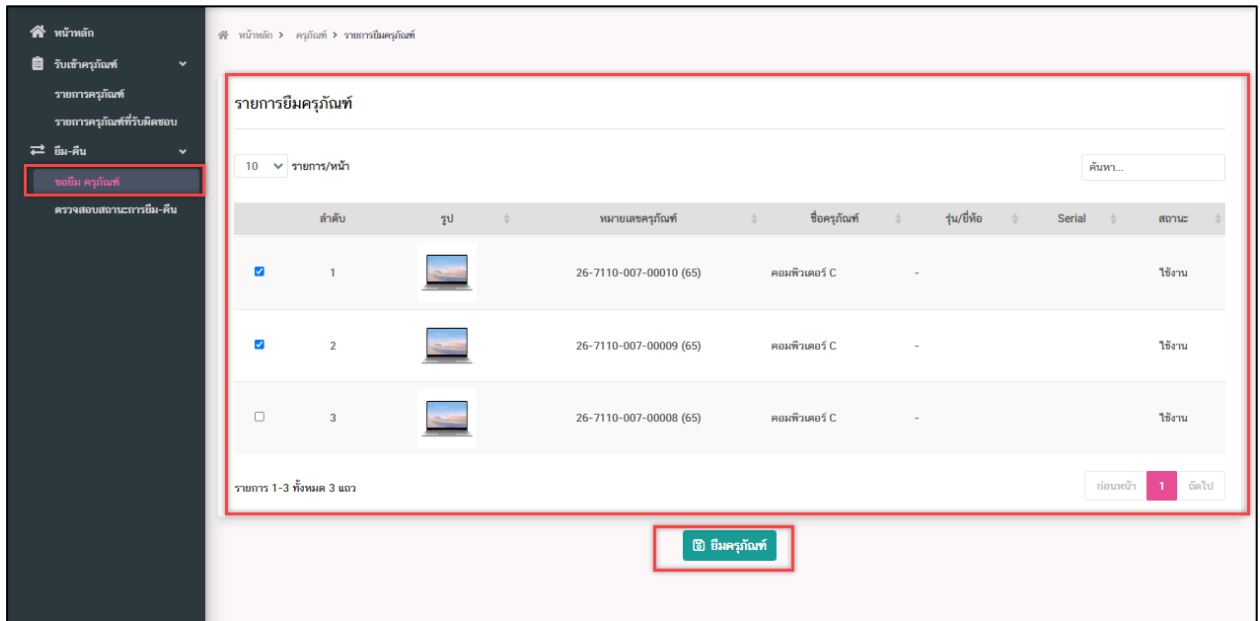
หน้าหลัก
รับเข้าครุภัณฑ์
รายการครุภัณฑ์
รายการครุภัณฑ์ที่รับผิดชอบ
ยืม-คืน
ขอยืม ครุภัณฑ์
ตรวจสอบสถานะการยืม-คืน

หน้าหลัก > ครุภัณฑ์ > รายการยืมครุภัณฑ์

รายการยืมครุภัณฑ์

10 รายการ/หน้า

ค้นหา...

| | ลำดับ | รูป | หมายเลขครุภัณฑ์ | ชื่อครุภัณฑ์ | รุ่น/ยี่ห้อ | Serial | สถานะ |
|---|---|---|---|---|---|---|---|
| ☑ | 1 | | 26-7110-007-00010 (65) | คอมพิวเตอร์ C | - | | ใช้งาน |
| ☑ | 2 | | 26-7110-007-00009 (65) | คอมพิวเตอร์ C | - | | ใช้งาน |
| ☐ | 3 | | 26-7110-007-00008 (65) | คอมพิวเตอร์ C | - | | ใช้งาน |

รายการ 1-3 ทั้งหมด 3 แถว

ก่อนหน้า 1 ถัดไป

ยืมครุภัณฑ์